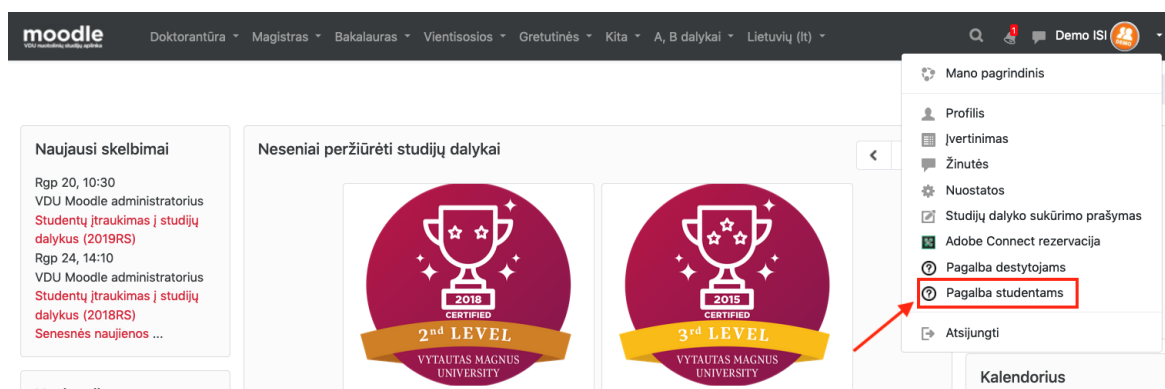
moodle
VDU nuotolinių studijų aplinka

Doktorantūra ▾ Magistras ▾ Bakalauras ▾ Vientisosios ▾ Gretutinės ▾ Kita ▾ A, B dalykai ▾ Lietuvių (lt) ▾

1 Demo ISI

Mano pagrindinis

Profilis
Įvertinimas
Žinutės
Nuostatos
Studijų dalyko sukūrimo prašymas
Adobe Connect rezervacija
Pagalba destytojams
Pagalba studentams

Atsijungti

Naujausi skelbimai

Rgp 20, 10:30
VDU Moodle administratorius
Studentų įtraukimas į studijų dalykus (2019RS)
Rgp 24, 14:10
VDU Moodle administratorius
Studentų įtraukimas į studijų dalykus (2018RS)
Senesnės naujienos ...

Neseniai peržiūrėti studijų dalykai

2018
CERTIFIED
2nd LEVEL
VYTAUTAS MAGNUS UNIVERSITY

2015
CERTIFIED
3rd LEVEL
VYTAUTAS MAGNUS UNIVERSITY

Kalendorius